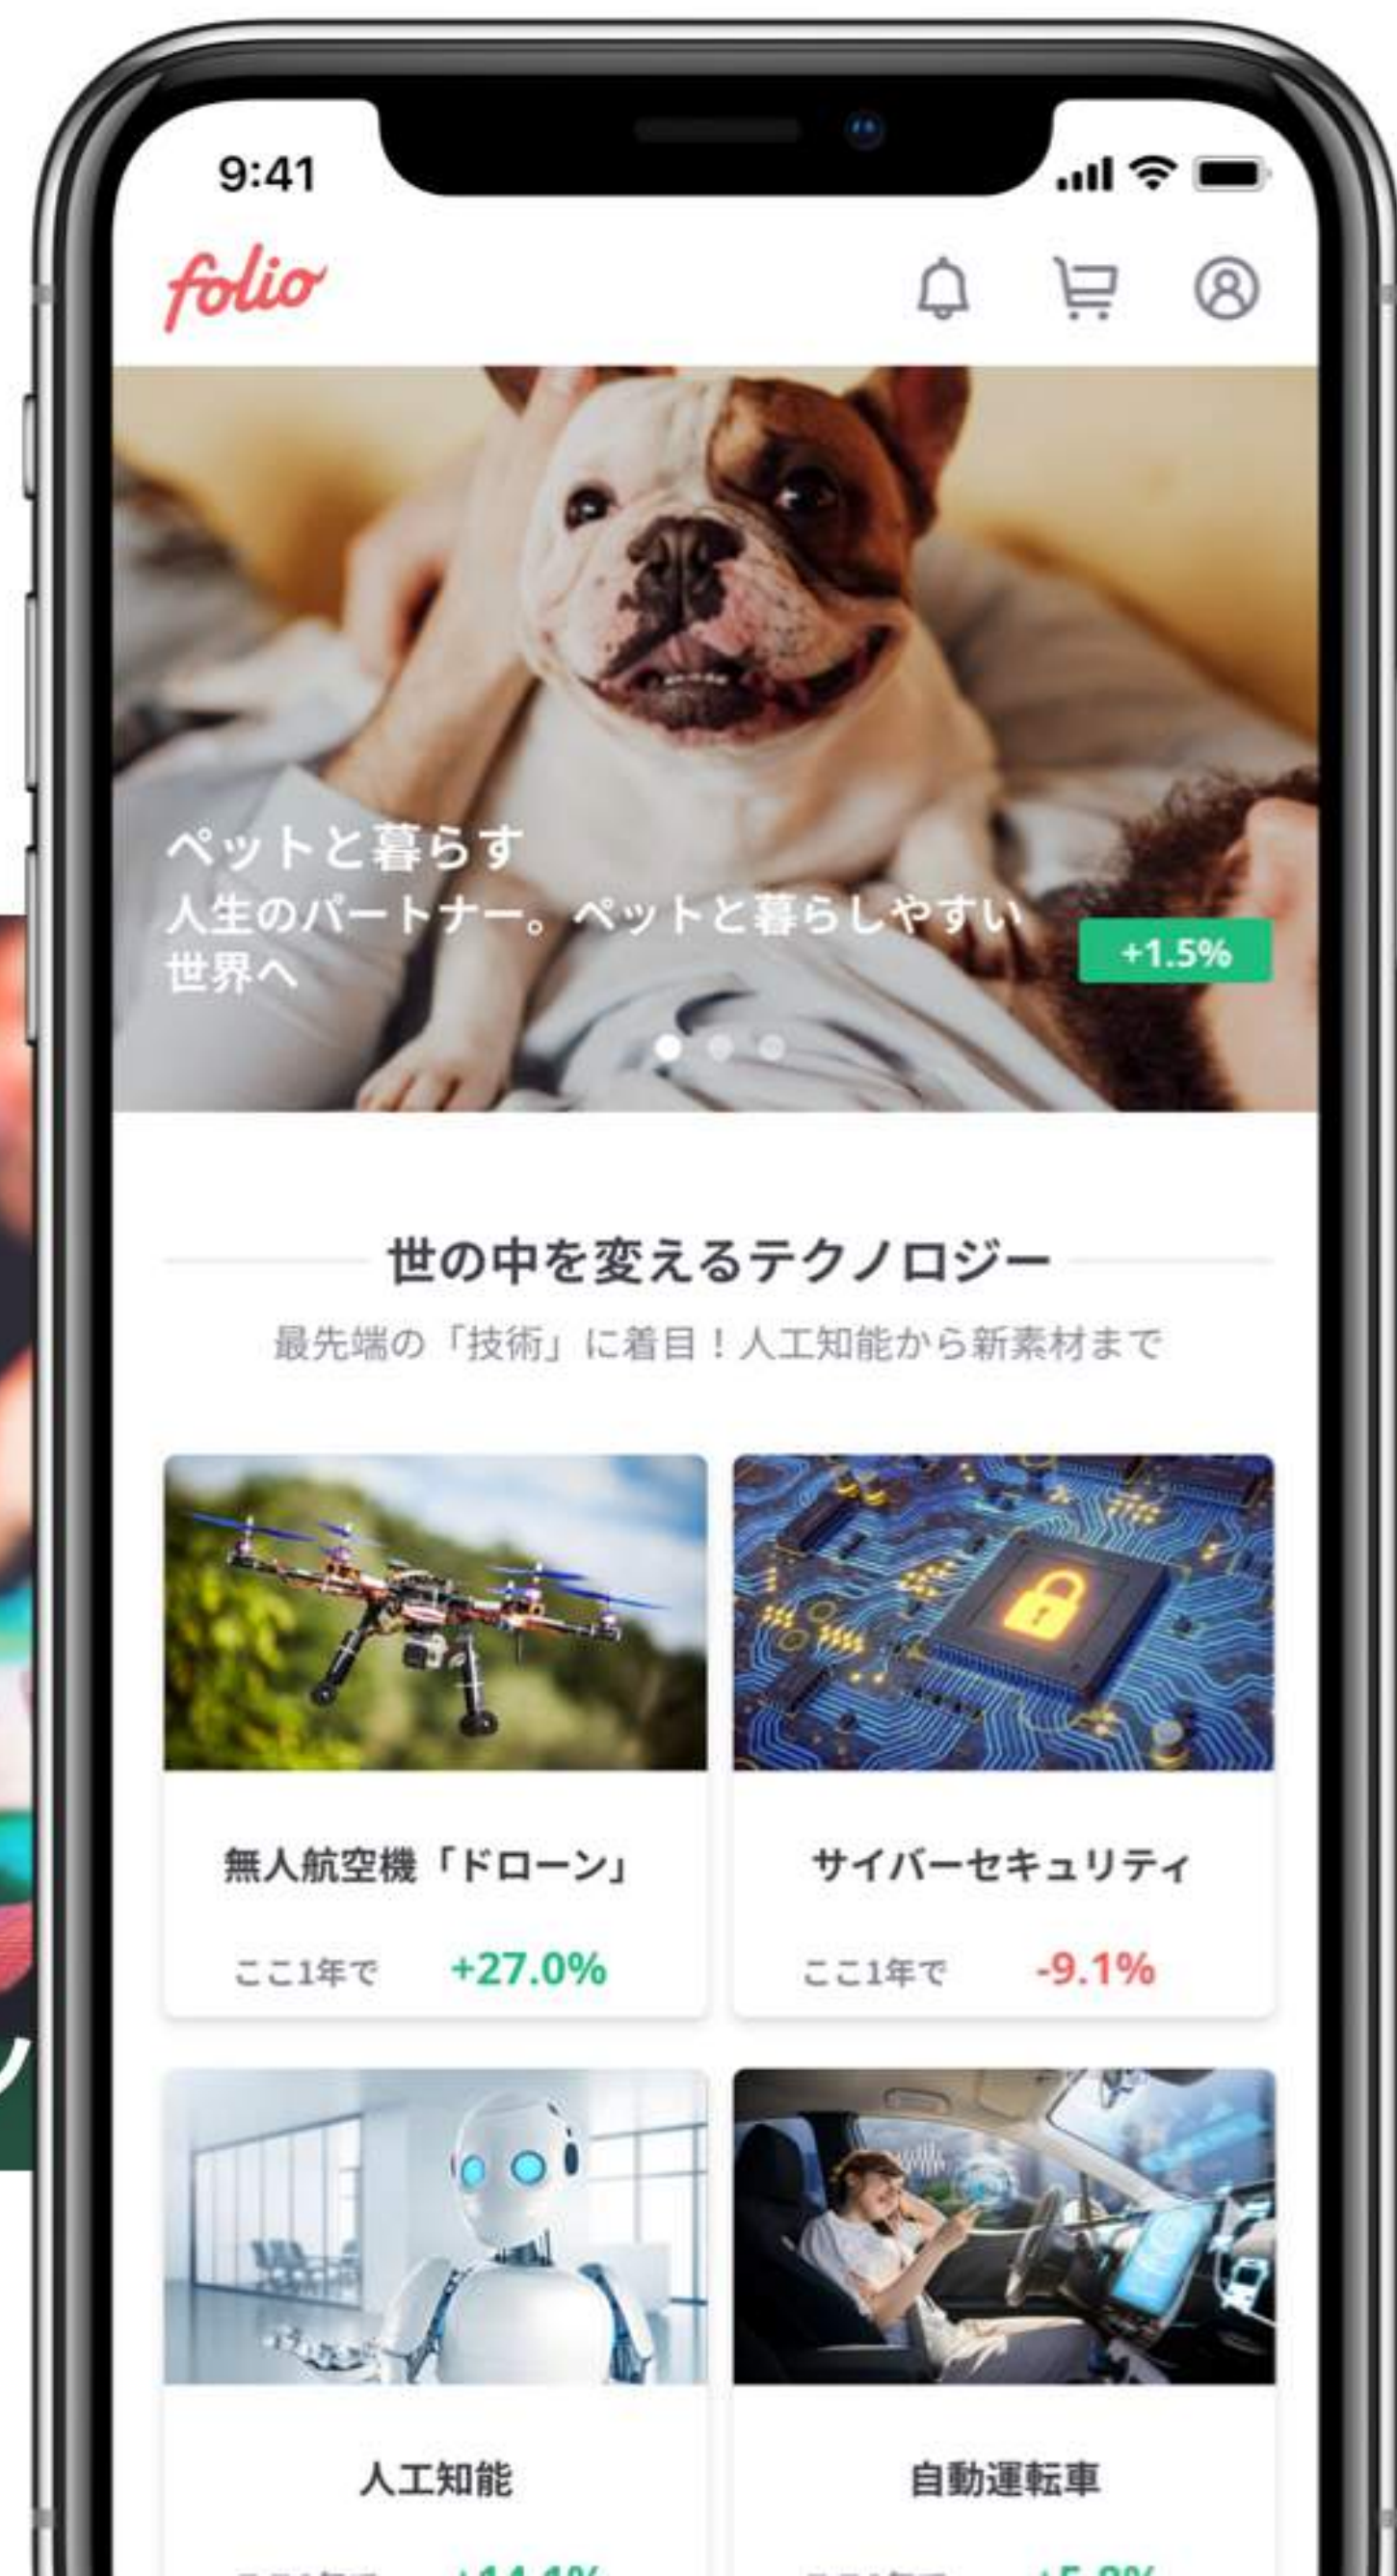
9:41

folio

ペットと暮らす
人生のパートナー。ペットと暮らしやすい世界へ

+1.5%

世の中を変えるテクノロジー

最先端の「技術」に着目！人工知能から新素材まで

無人航空機「ドローン」

ここ1年で +27.0%

サイバーセキュリティ

ここ1年で -9.1%

人工知能

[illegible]

自動運転車

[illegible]